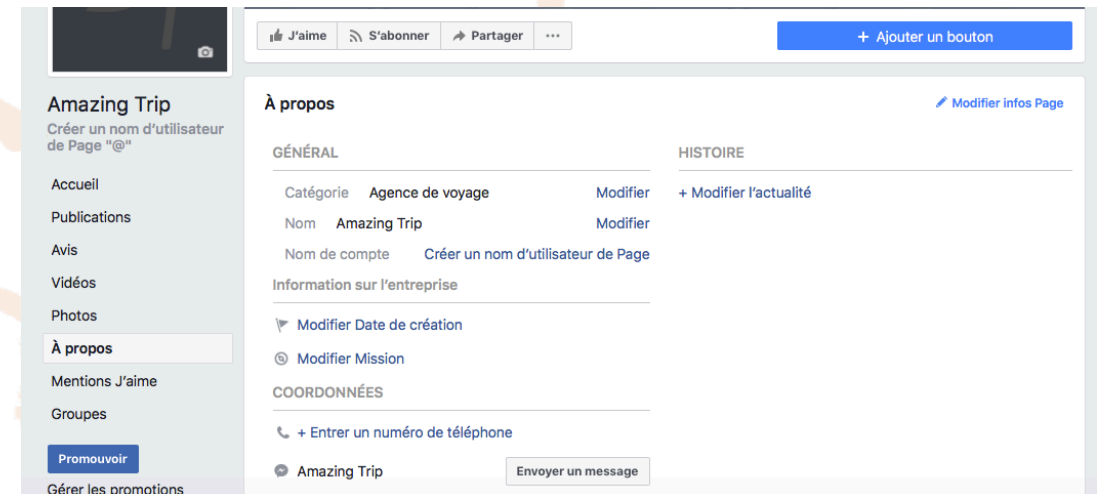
J'aime
S'abonner
Partager
···
+ Ajouter un bouton

Amazing Trip
Créer un nom d'utilisateur de Page "@"

Accueil
Publications
Avis
Vidéos
Photos
À propos
Mentions J'aime
Groupes
Promouvoir
Gérer les promotions

À propos
Modifier infos Page

GÉNÉRAL
Catégorie Agence de voyage Modifier
Nom Amazing Trip Modifier
Nom de compte Créer un nom d'utilisateur de Page

Information sur l'entreprise
Modifier Date de création
Modifier Mission

COORDONNÉES
+ Entrer un numéro de téléphone
Amazing Trip Envoyer un message

HISTOIRE
+ Modifier l'actualité